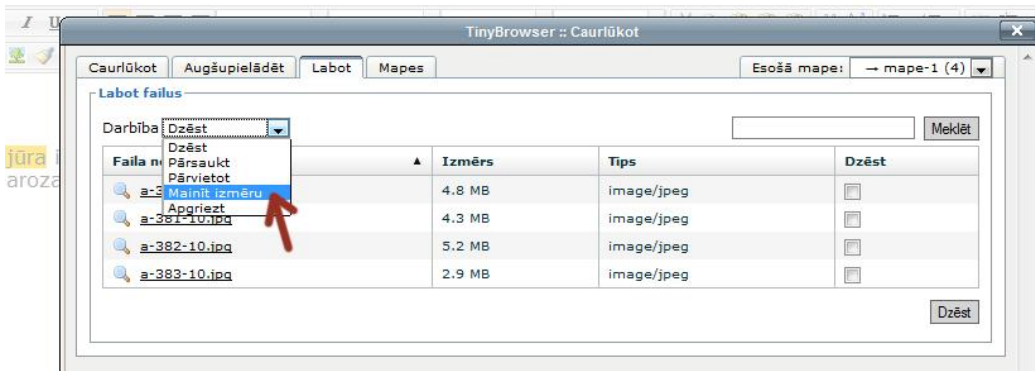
TinyBrowser :: Caurlūkot

Caurlūkot | Augšupielādēt | Labot | Mapes

Esošā mape: → mape-1 (4)

Labot failus

Darbība Dzēst

Dzēst
Pārsaukt
Pārvietot
Mainīt izmēru
Apgriezt

Meklēt

| Faila n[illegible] ▲ | Izmērs | Tips | Dzēst |
|---|---|---|---|
| a-3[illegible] | 4.8 MB | image/jpeg | |
| a-381-10.jpg | 4.3 MB | image/jpeg | |
| a-382-10.jpg | 5.2 MB | image/jpeg | |
| a-383-10.jpg | 2.9 MB | image/jpeg | |

Dzēst

jūra
aroza